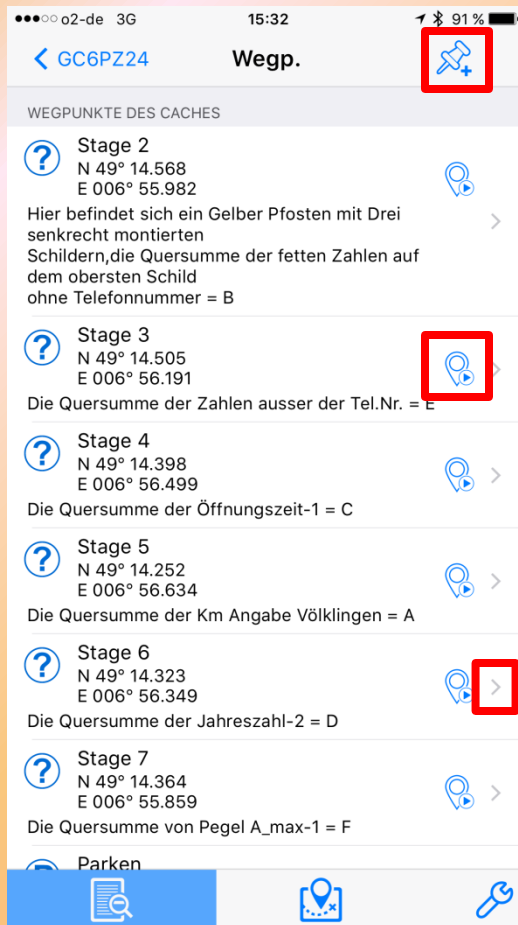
●●●○○ o2-de 3G 15:32 91 %

GC6PZ24 Wegp.

WEGPUNKTE DES CACHES

Stage 2
N 49° 14.568
E 006° 55.982
Hier befindet sich ein Gelber Pfosten mit Drei senkrecht montierten Schildern,die Quersumme der fetten Zahlen auf dem obersten Schild ohne Telefonnummer = B

Stage 3
N 49° 14.505
E 006° 56.191
Die Quersumme der Zahlen ausser der Tel.Nr. = E

Stage 4
N 49° 14.398
E 006° 56.499
Die Quersumme der Öffnungszeit-1 = C

Stage 5
N 49° 14.252
E 006° 56.634
Die Quersumme der Km Angabe Völklingen = A

Stage 6
N 49° 14.323
E 006° 56.349
Die Quersumme der Jahreszahl-2 = D

Stage 7
N 49° 14.364
E 006° 55.859
Die Quersumme von Pegel A_max-1 = F

Parken